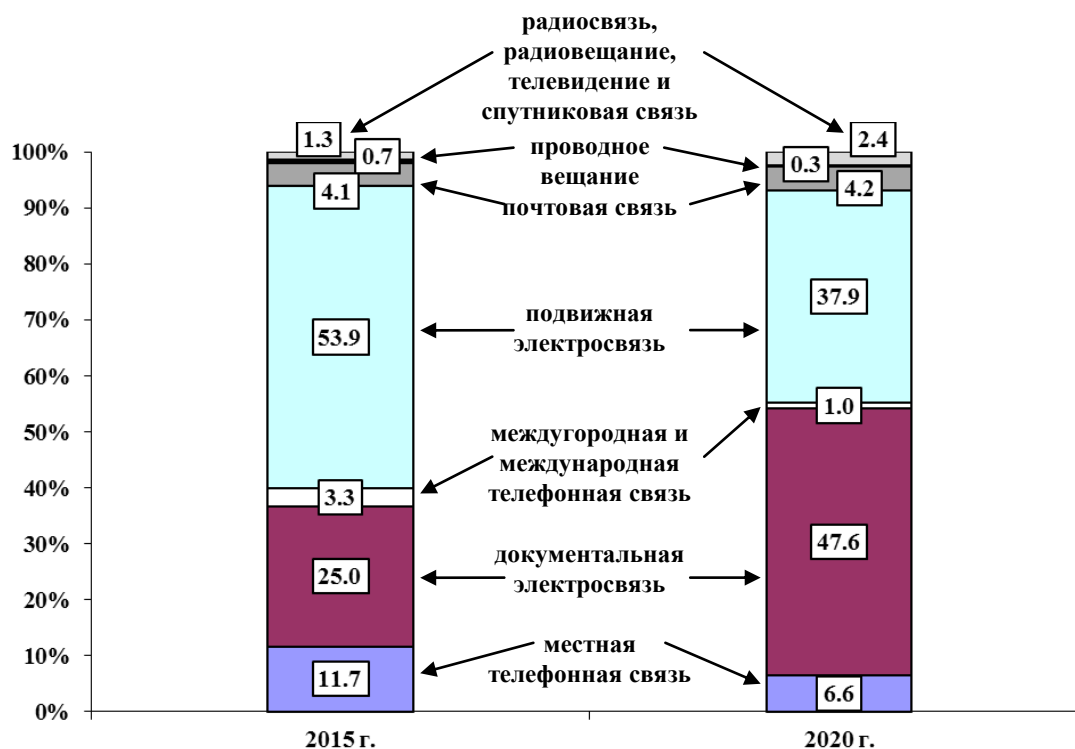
радиосвязь, радиовещание, телевидение и спутниковая связь

100%
90%
80%
70%
60%
50%
40%
30%
20%
10%
0%

1.3
0.7
4.1
53.9
3.3
25.0
11.7

проводное вещание
почтовая связь
подвижная электросвязь
междугородная и международная телефонная связь
документальная электросвязь
местная телефонная связь

2.4
0.3
4.2
37.9
1.0
47.6
6.6

2015 г.
2020 г.